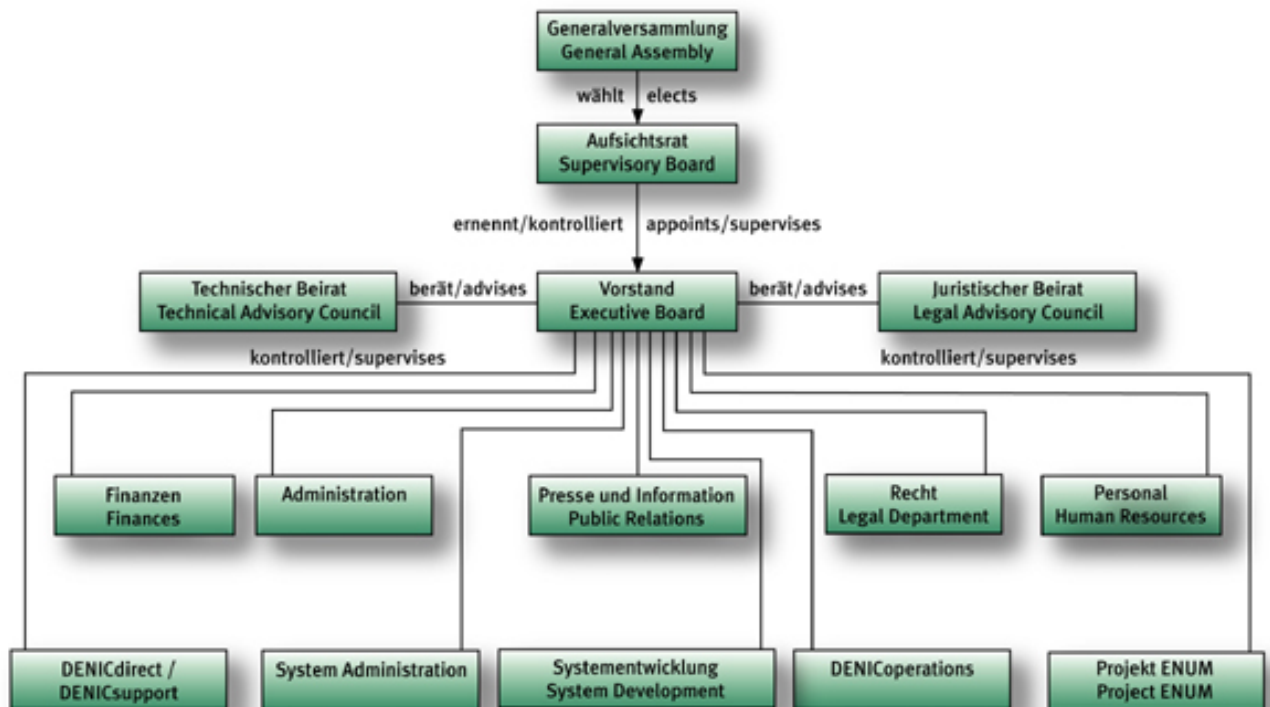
Generalversammlung
General Assembly

wählt elects

Aufsichtsrat
Supervisory Board

ernennt/kontrolliert appoints/supervises

Technischer Beirat
Technical Advisory Council

berät/advises

Vorstand
Executive Board

berät/advises

Juristischer Beirat
Legal Advisory Council

kontrolliert/supervises

kontrolliert/supervises

Finanzen
Finances

Administration

Presse und Information
Public Relations

Recht
Legal Department

Personal
Human Resources

DENICdirect /
DENICsupport

System Administration

Systementwicklung
System Development

DENICoperations

Projekt ENUM
Project ENUM